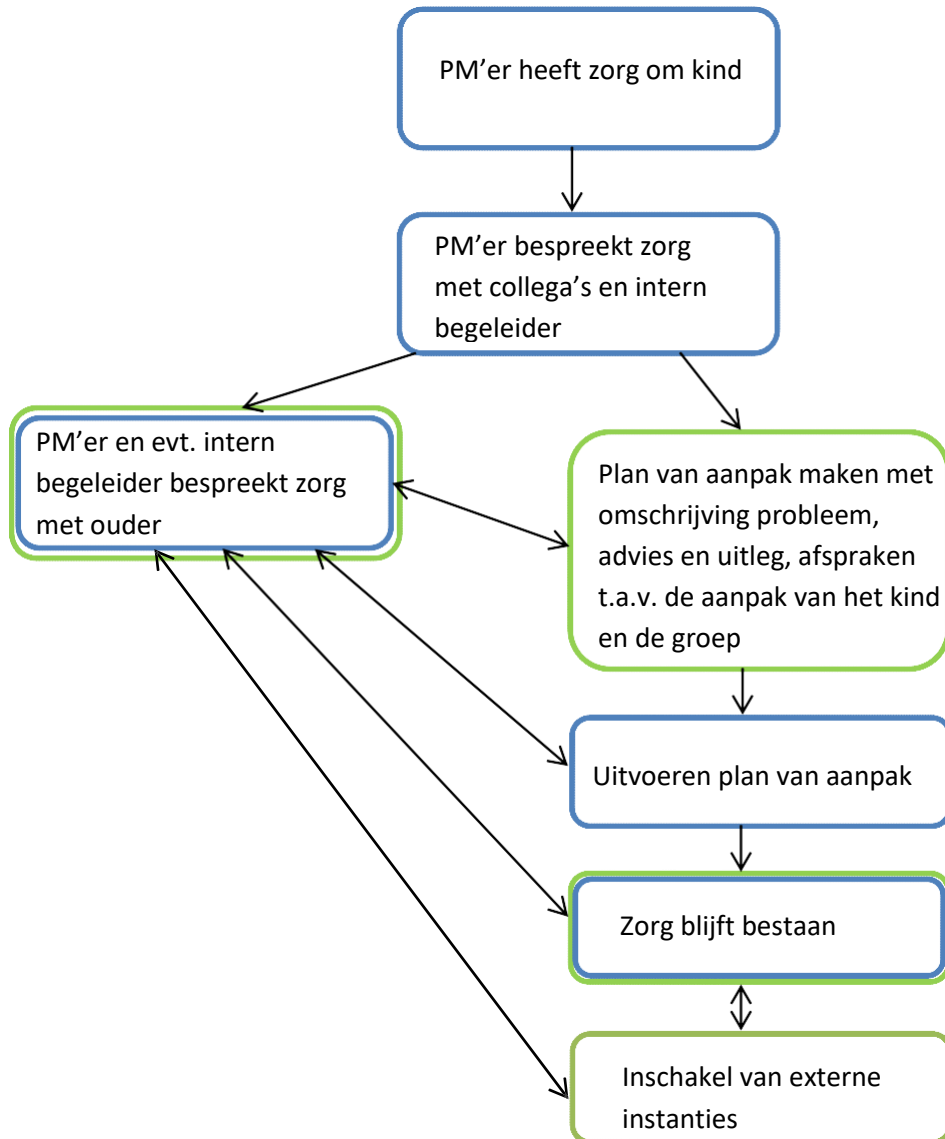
PM’er heeft zorg om kind

PM’er bespreekt zorg met collega’s en intern begeleider

PM’er en evt. intern begeleider bespreekt zorg met ouder

Plan van aanpak maken met omschrijving probleem, advies en uitleg, afspraken t.a.v. de aanpak van het kind en de groep

Uitvoeren plan van aanpak

Zorg blijft bestaan

Inschakel van externe instanties